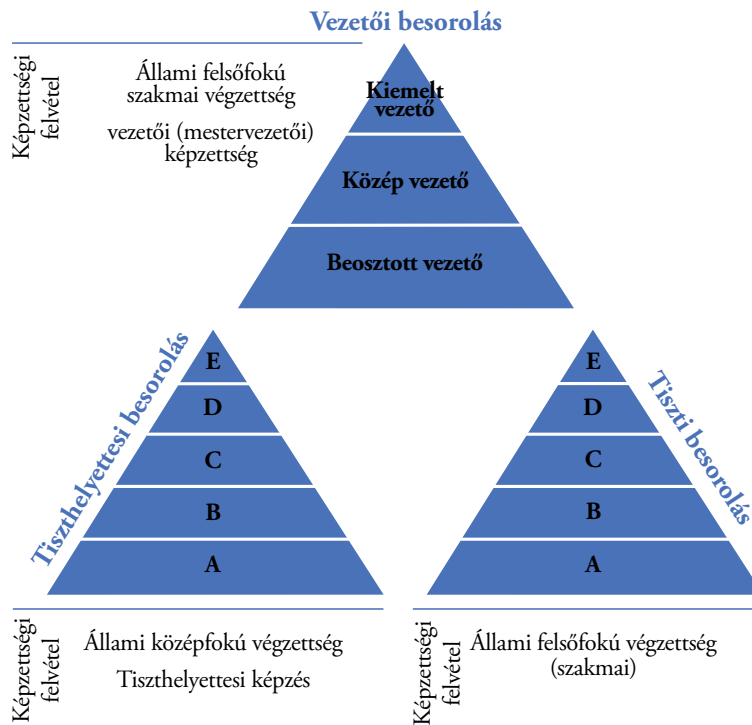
Vezetői besorolás

Képzettségi felvétel

Állami felsőfokú szakmai végzettség

vezetői (mestervezetői) képzettség

Kiemelt vezető

Közép vezető

Beosztott vezető

Tiszthelyettesi besorolás

E
D
C
B
A

Tiszti besorolás

E
D
C
B
A

Képzettségi felvétel

Állami középfokú végzettség

Tiszthelyettesi képzés

Képzettségi felvétel

Állami felsőfokú végzettség (szakmai)